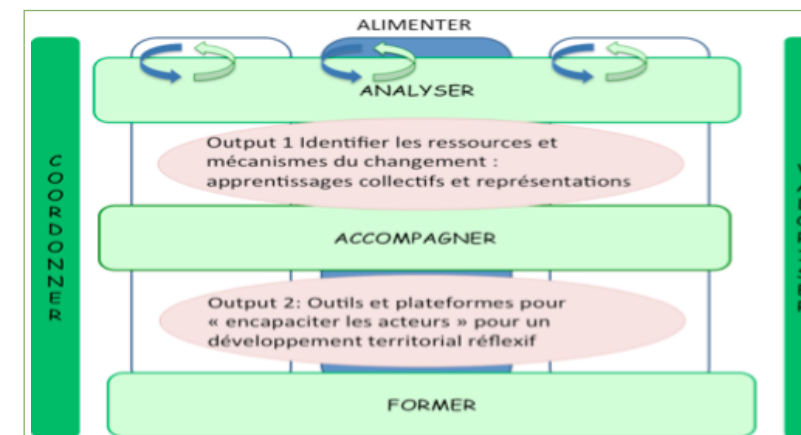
ALIMENTER

ANALYSER

Output 1 Identifier les ressources et mécanismes du changement : apprentissages collectifs et représentations

ACCOMPAGNER

Output 2: Outils et plateformes pour « encapaciter les acteurs » pour un développement territorial réflexif

FORMER

COOORDONNER

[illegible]